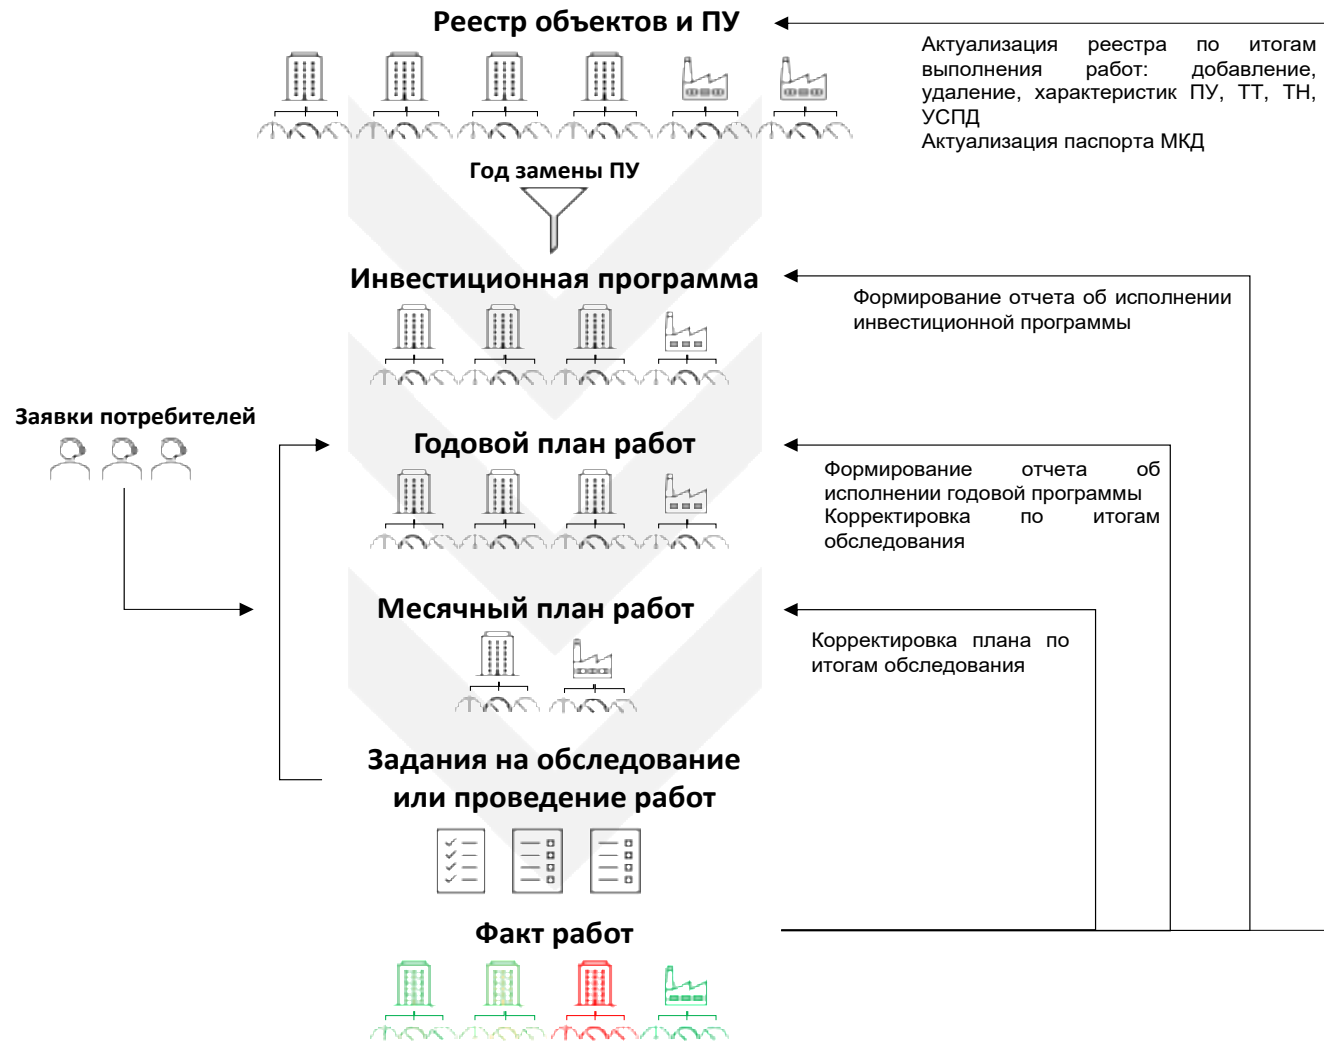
Реестр объектов и ПУ

Актуализация реестра по итогам выполнения работ: добавление, удаление, характеристик ПУ, ТТ, ТН, УСПД
Актуализация паспорта МКД

Год замены ПУ

Инвестиционная программа

Формирование отчета об исполнении инвестиционной программы

Заявки потребителей

Годовой план работ

Формирование отчета об исполнении годовой программы
Корректировка по итогам обследования

Месячный план работ

Корректировка плана по итогам обследования

Задания на обследование или проведение работ

Факт работ